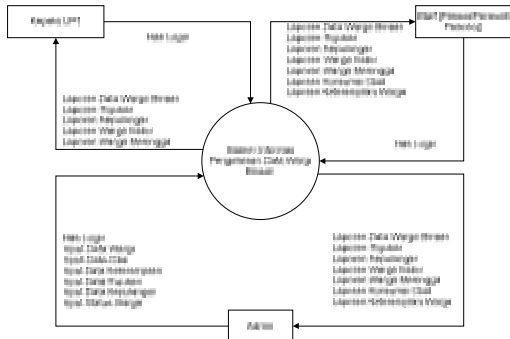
Kepala UPT

Hak Login

Laporan Data Warga Binaan
Laporan Rujukan
Laporan Kepulangan
Laporan Warga Kabur
Laporan Warga Meninggal

Staff (Pekerja/Perawat/Psikolog)

Laporan Data Warga Binaan
Laporan Rujukan
Laporan Kepulangan
Laporan Warga Kabur
Laporan Warga Meninggal
Laporan Konsumsi Obat
Laporan Keterampilan Warga

Sistem Informasi Pengelolaan Data Warga Binaan

Hak Login

Hak Login
Input Data Warga
Input Data Obat
Input Data Keterampilan
Input Data Rujukan
Input Data Kepulangan
Input Status Warga

Laporan Data Warga Binaan
Laporan Rujukan
Laporan Kepulangan
Laporan Warga Kabur
Laporan Warga Meninggal
Laporan Konsumsi Obat
Laporan Keterampilan Warga

Admin